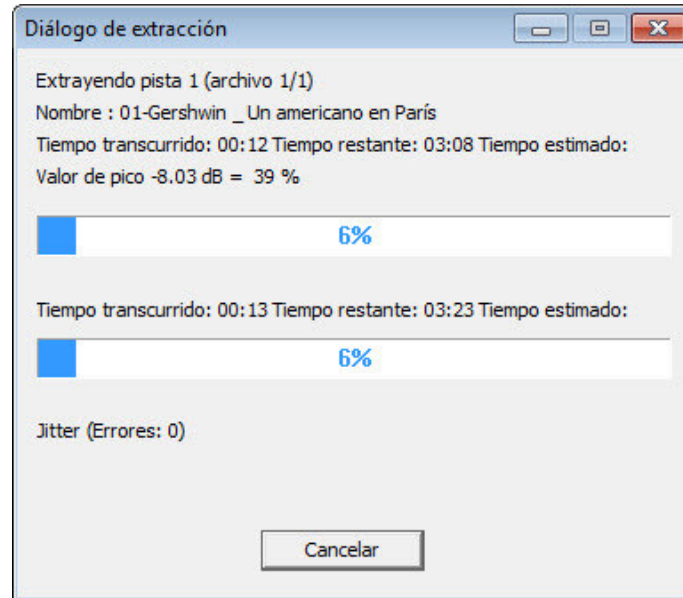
Diálogo de extracción

Extrayendo pista 1 (archivo 1/1)
Nombre : 01-Gershwin _ Un americano en París
Tiempo transcurrido: 00:12 Tiempo restante: 03:08 Tiempo estimado:
Valor de pico -8.03 dB = 39 %

6%

Tiempo transcurrido: 00:13 Tiempo restante: 03:23 Tiempo estimado:

6%

Jitter (Errores: 0)

Cancelar